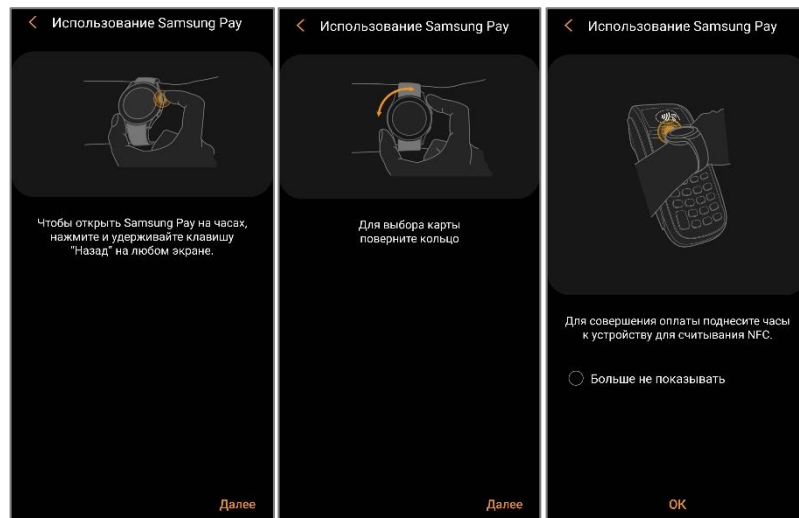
< Использование Samsung Pay

Чтобы открыть Samsung Pay на часах, нажмите и удерживайте клавишу "Назад" на любом экране.

Далее

< Использование Samsung Pay

Для выбора карты поверните кольцо

Далее

< Использование Samsung Pay

Для совершения оплаты поднесите часы к устройству для считывания NFC.

Больше не показывать

OK